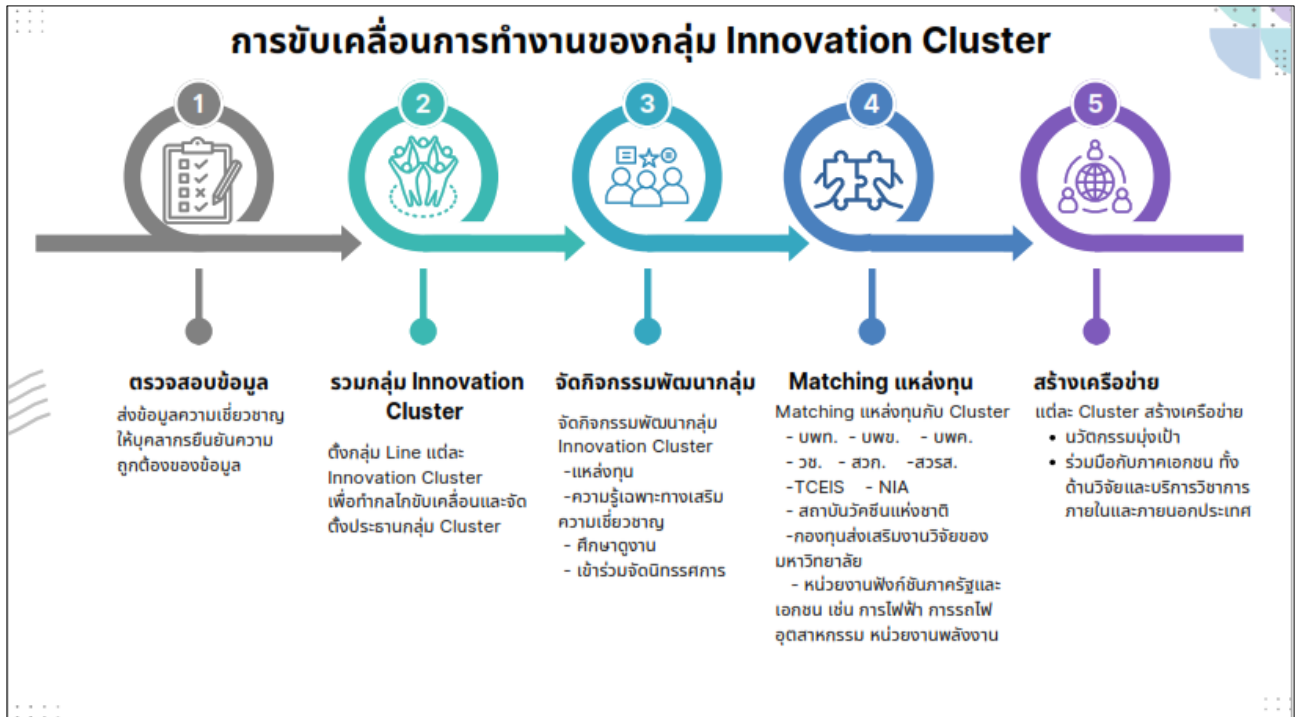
การขับเคลื่อนการทำงานของกลุ่ม Innovation Cluster

1

2

3

4

5

ตรวจสอบข้อมูล

ส่งข้อมูลความเชี่ยวชาญให้บุคลากรยืนยันความถูกต้องของข้อมูล

รวมกลุ่ม Innovation Cluster

ตั้งกลุ่ม Line แต่ละ Innovation Cluster เพื่อทำกลไกขับเคลื่อนและจัดตั้งประธานกลุ่ม Cluster

จัดกิจกรรมพัฒนากลุ่ม

จัดกิจกรรมพัฒนากลุ่ม Innovation Cluster
-แหล่งทุน
-ความรู้เฉพาะทางเสริมความเชี่ยวชาญ
- ศึกษาดูงาน
- เข้าร่วมจัดนิทรรศการ

Matching แหล่งทุน

Matching แหล่งทุนกับ Cluster
- บพท. - บพข. - บพค.
- วช. - สวก. -สวรส.
-TCEIS - NIA
- สถาบันวัคซีนแห่งชาติ
-กองทุนส่งเสริมงานวิจัยของมหาวิทยาลัย
- หน่วยงานฟังก์ชันภาครัฐและเอกชน เช่น การไฟฟ้า การรถไฟ อุตสาหกรรม หน่วยงานพลังงาน

สร้างเครือข่าย

แต่ละ Cluster สร้างเครือข่าย
• นวัตกรรมมุ่งเป้า
• ร่วมมือกับภาคเอกชน ทั้งด้านวิจัยและบริการวิชาการภายในและภายนอกประเทศ